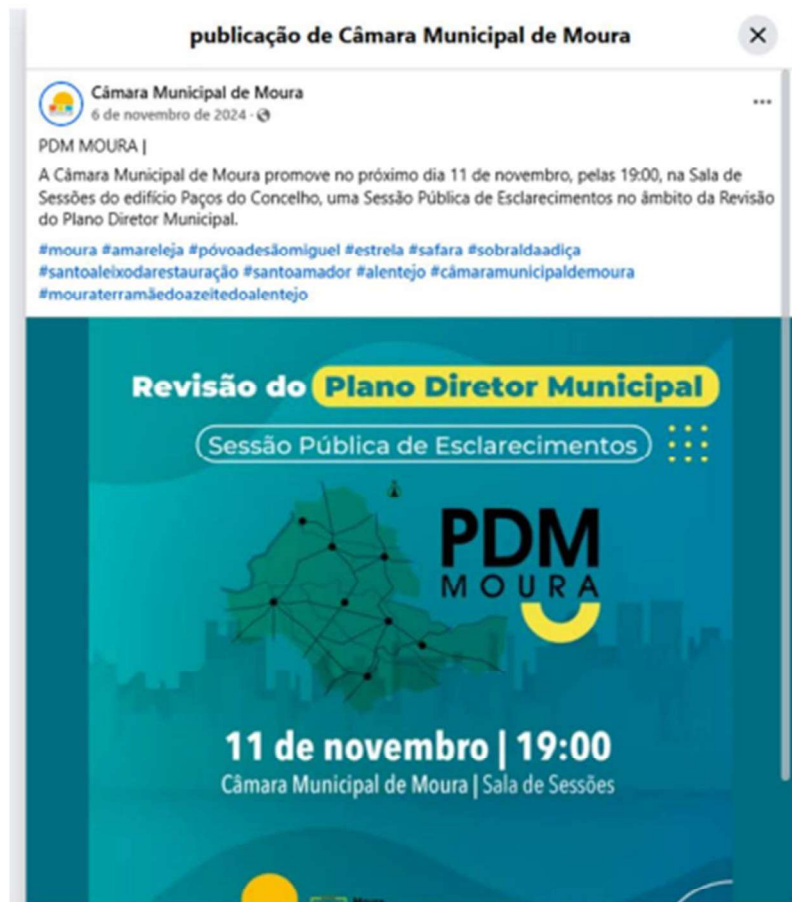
publicação de Câmara Municipal de Moura

Câmara Municipal de Moura
6 de novembro de 2024 ·

PDM MOURA |
A Câmara Municipal de Moura promove no próximo dia 11 de novembro, pelas 19:00, na Sala de Sessões do edifício Paços do Concelho, uma Sessão Pública de Esclarecimentos no âmbito da Revisão do Plano Diretor Municipal.

#moura #amareleja #póvoadesãomiguel #estrela #safara #sobraldaadiça #santoaleixodarestauração #santoamador #alentejo #câmaramunicipaldemoura #mouraterramãedoazeitedoalentejo

Revisão do Plano Diretor Municipal
Sessão Pública de Esclarecimentos

PDM
MOURA

11 de novembro | 19:00
Câmara Municipal de Moura | Sala de Sessões